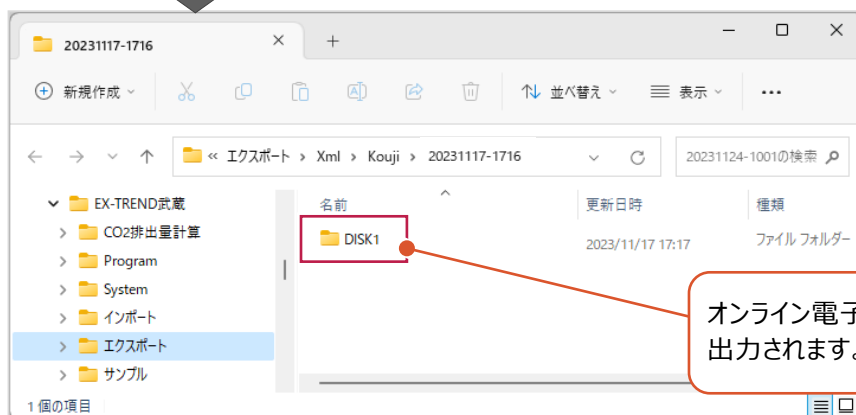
20231117-1716 ×
+
新規作成
並べ替え
表示
...
« エクスポート › Xml › Kouji › 20231117-1716
20231124-1001の検索
EX-TREND武蔵
CO2排出量計算
Program
System
インポート
エクスポート
サンプル
名前
更新日時
種類
DISK1
2023/11/17 17:17
ファイル フォルダー
オンライン電子
出力されます
1 個の項目